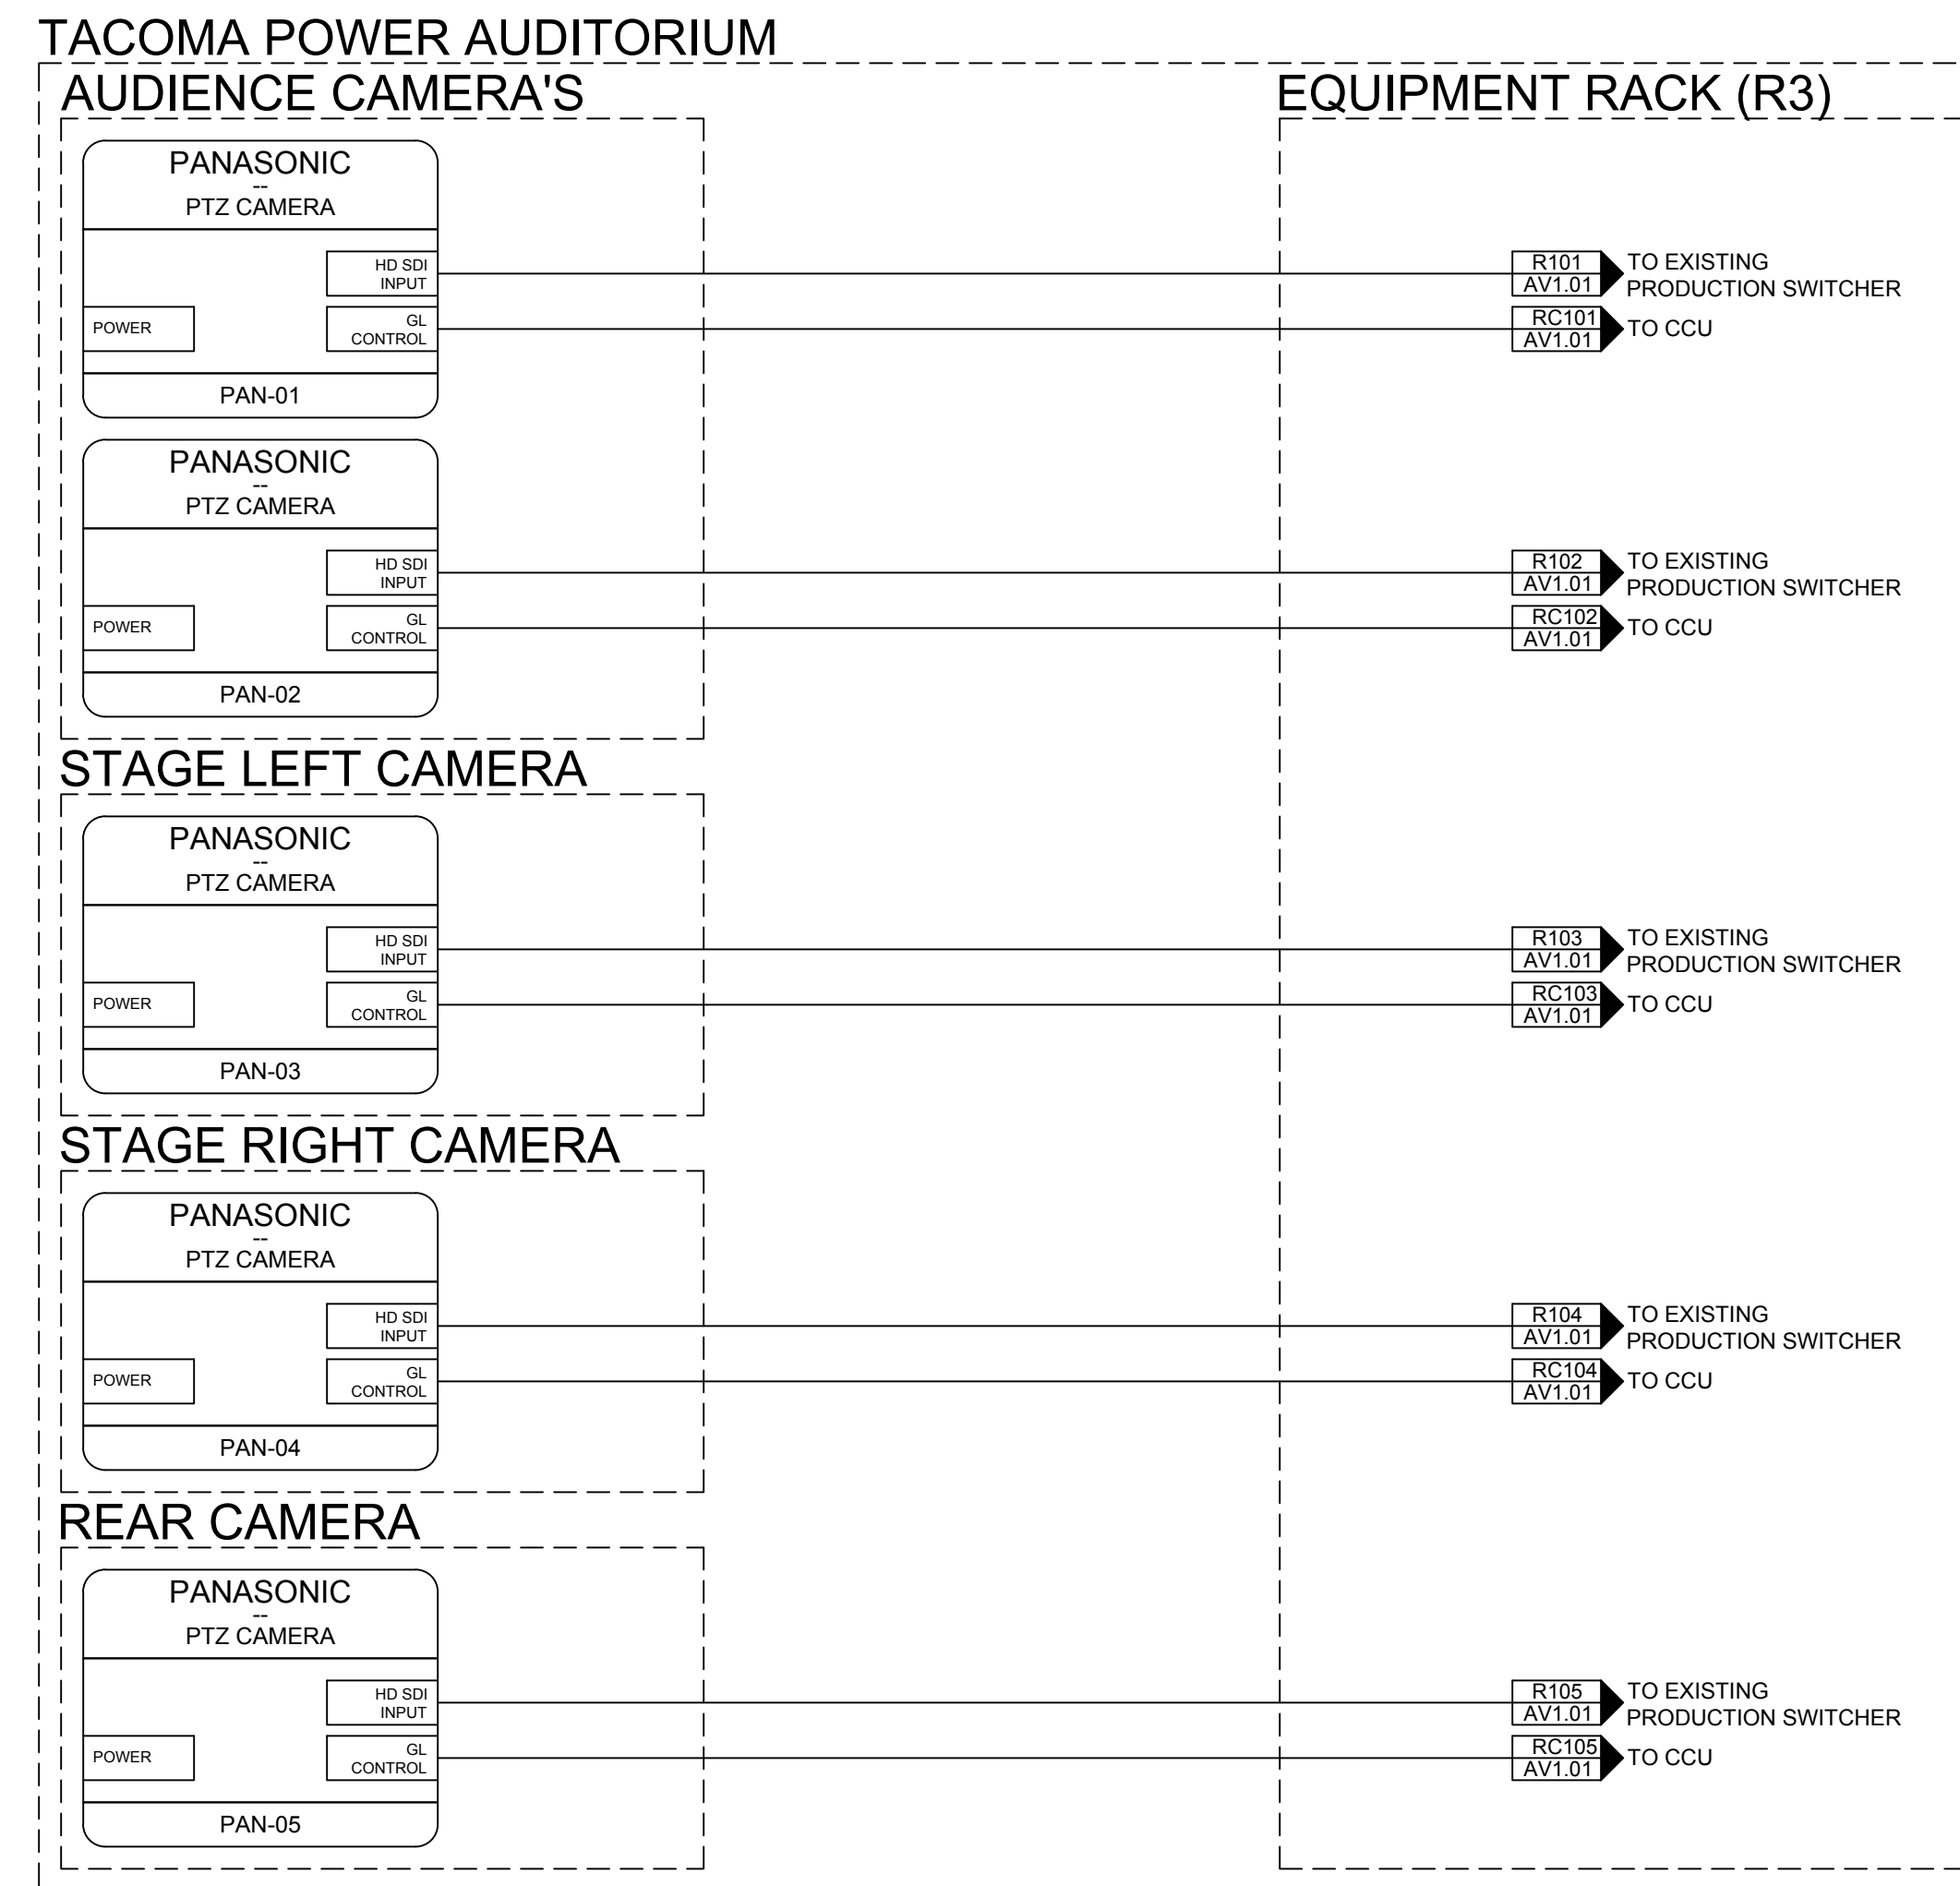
TACOMA POWER AUDITORIUM

AUDIENCE CAMERA'S

EQUIPMENT RACK (R3)

PANASONIC
--
PTZ CAMERA

HD SDI INPUT

POWER

GL CONTROL

PAN-01

R101
AV1.01
TO EXISTING PRODUCTION SWITCHER

RC101
AV1.01
TO CCU

PANASONIC
--
PTZ CAMERA

HD SDI INPUT

POWER

GL CONTROL

PAN-02

R102
AV1.01
TO EXISTING PRODUCTION SWITCHER

RC102
AV1.01
TO CCU

STAGE LEFT CAMERA

PANASONIC
--
PTZ CAMERA

HD SDI INPUT

POWER

GL CONTROL

PAN-03

R103
AV1.01
TO EXISTING PRODUCTION SWITCHER

RC103
AV1.01
TO CCU

STAGE RIGHT CAMERA

PANASONIC
--
PTZ CAMERA

HD SDI INPUT

POWER

GL CONTROL

PAN-04

R104
AV1.01
TO EXISTING PRODUCTION SWITCHER

RC104
AV1.01
TO CCU

REAR CAMERA

PANASONIC
--
PTZ CAMERA

HD SDI INPUT

POWER

GL CONTROL

PAN-05

R105
AV1.01
TO EXISTING PRODUCTION SWITCHER

RC105
AV1.01
TO CCU